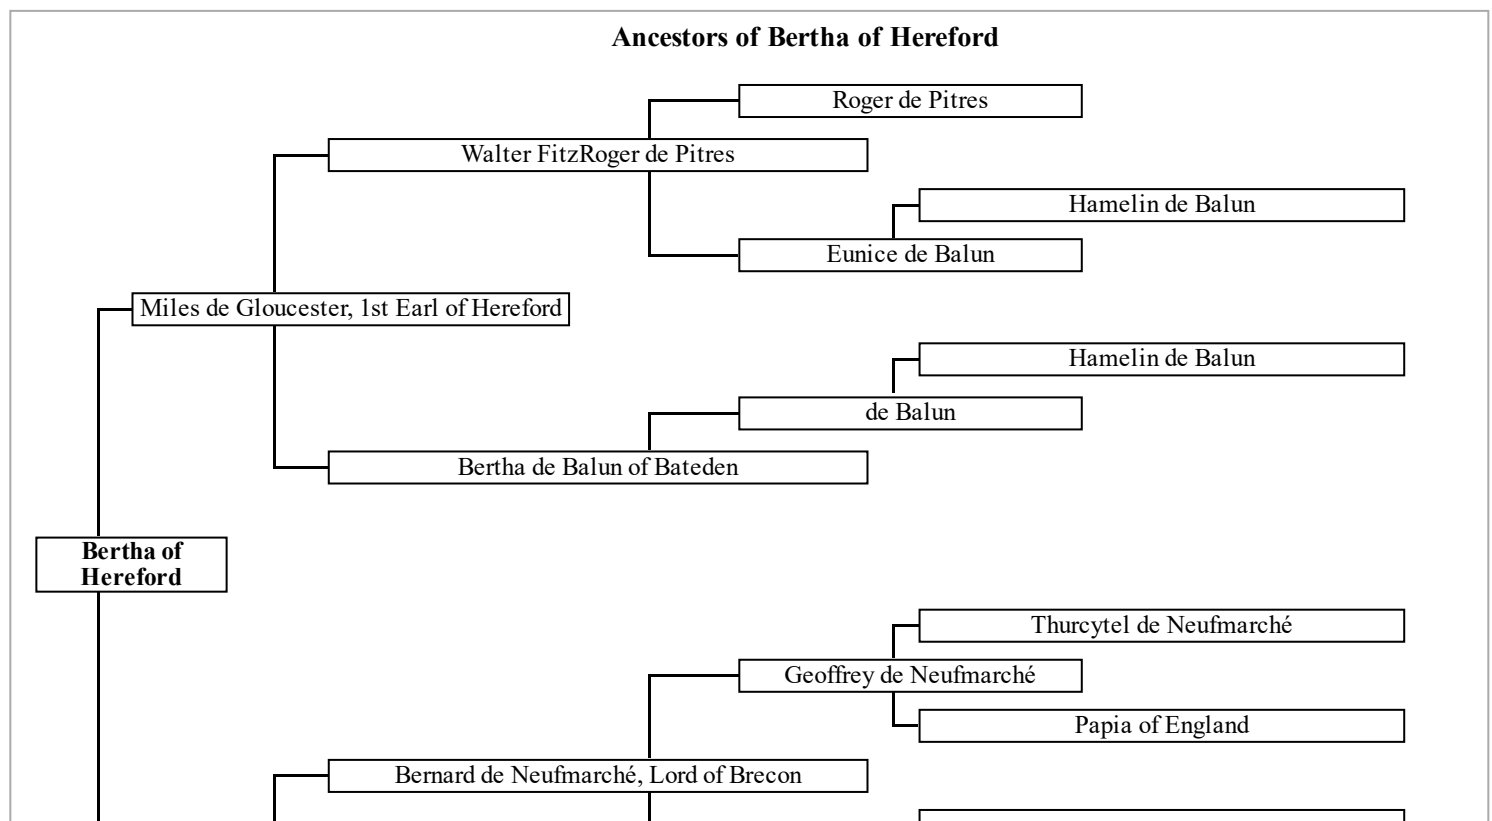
Ancestors of Bertha of Hereford

Roger de Pitres

Walter FitzRoger de Pitres

Hamelin de Balun

Eunice de Balun

Miles de Gloucester, 1st Earl of Hereford

Hamelin de Balun

de Balun

Bertha de Balun of Bateden

Bertha of Hereford

Thurcytel de Neufmarché

Geoffrey de Neufmarché

Papia of England

Bernard de Neufmarché, Lord of Brecon